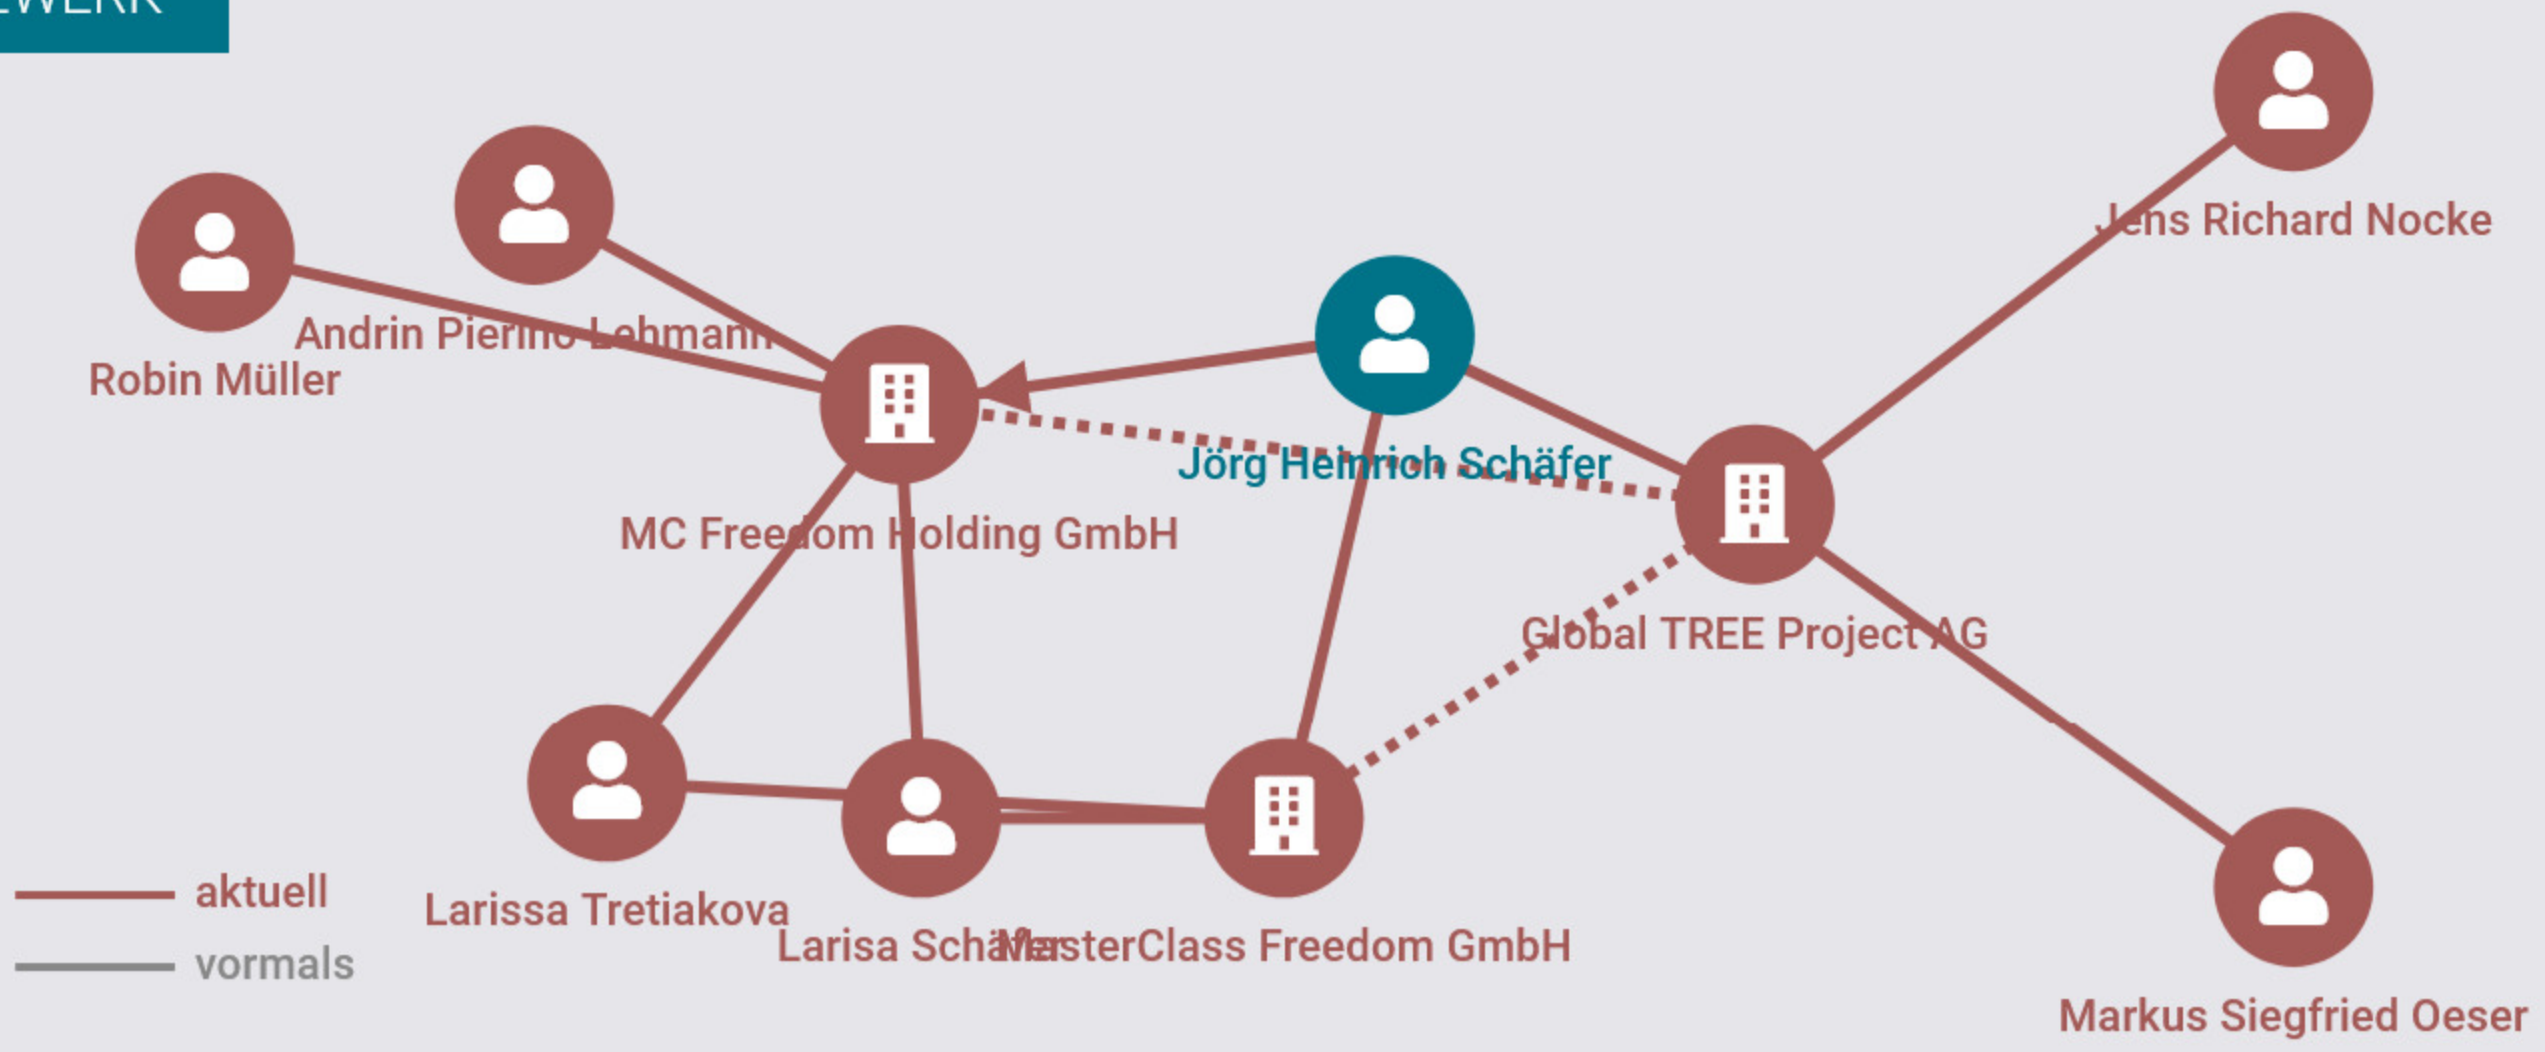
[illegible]WERK

Jens Richard Nocke

Andrin Pierino Lehmann

Robin Müller

Jörg Heinrich Schäfer

MC Freedom Holding GmbH

Global TREE Project AG

aktuell

vormals

Larissa Tretiakova

Larisa Schäfer

MasterClass Freedom GmbH

Markus Siegfried Oeser